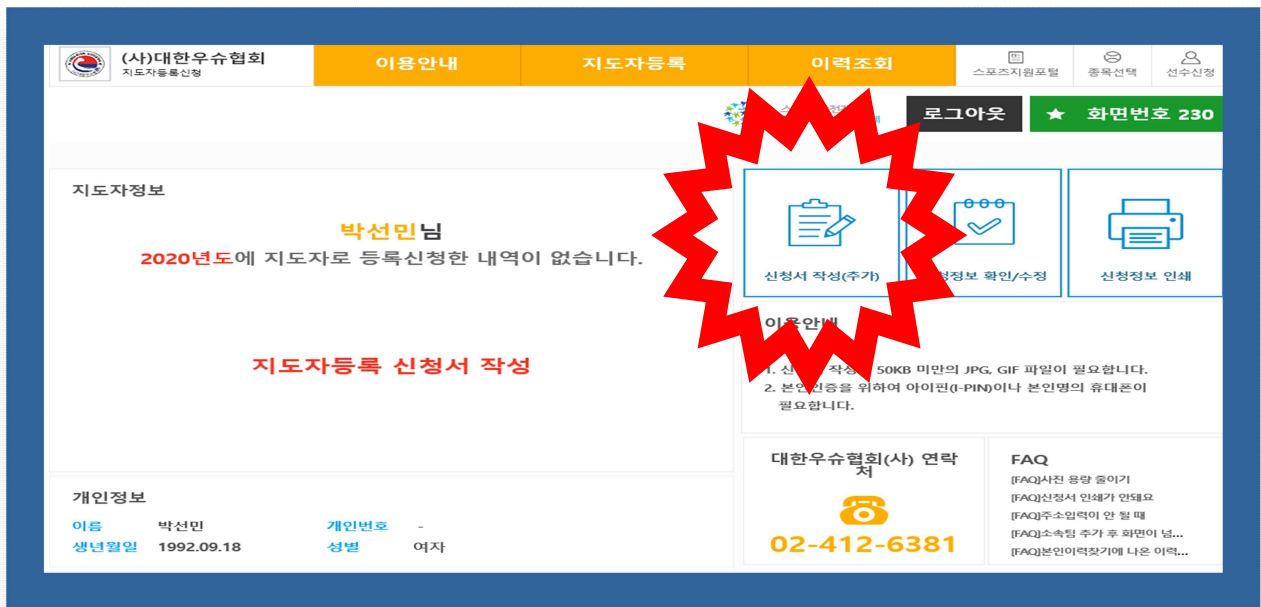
(사)대한우슈협회
지도자등록신청

이용안내 | 지도자등록 | 이력조회

스포츠지원포털 | 종목선택 | 선수신청

로그아웃

화면번호 230

지도자정보

박선민님
2020년도에 지도자로 등록신청한 내역이 없습니다.

지도자등록 신청서 작성

신청서 작성(추가)

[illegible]청정보 확인/수정

신청정보 인쇄

이용안내

1. 신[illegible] 작성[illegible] 50KB 미만의 JPG, GIF 파일이 필요합니다.
2. 본인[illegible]인증을 위하여 아이핀(I-PIN)이나 본인명의 휴대폰이 필요합니다.

개인정보

| 이름 | 박선민 | 개인번호 | - |
|---|---|---|---|
| 생년월일 | 1992.09.18 | 성별 | 여자 |

대한우슈협회(사) 연락처

02-412-6381

FAQ

[FAQ]사진 용량 줄이기
[FAQ]신청서 인쇄가 안돼요
[FAQ]주소입력이 안 될 때
[FAQ]소속팀 추가 후 화면이 넘...
[FAQ]본인이력찾기에 나온 이력...